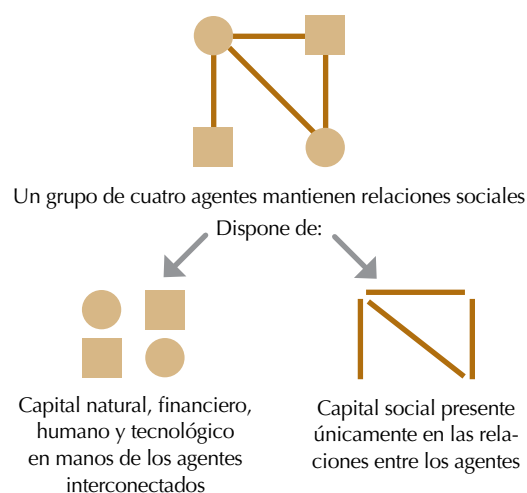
Un grupo de cuatro agentes mantienen relaciones sociales

Dispone de:

Capital natural, financiero, humano y tecnológico en manos de los agentes interconectados

Capital social presente únicamente en las relaciones entre los agentes